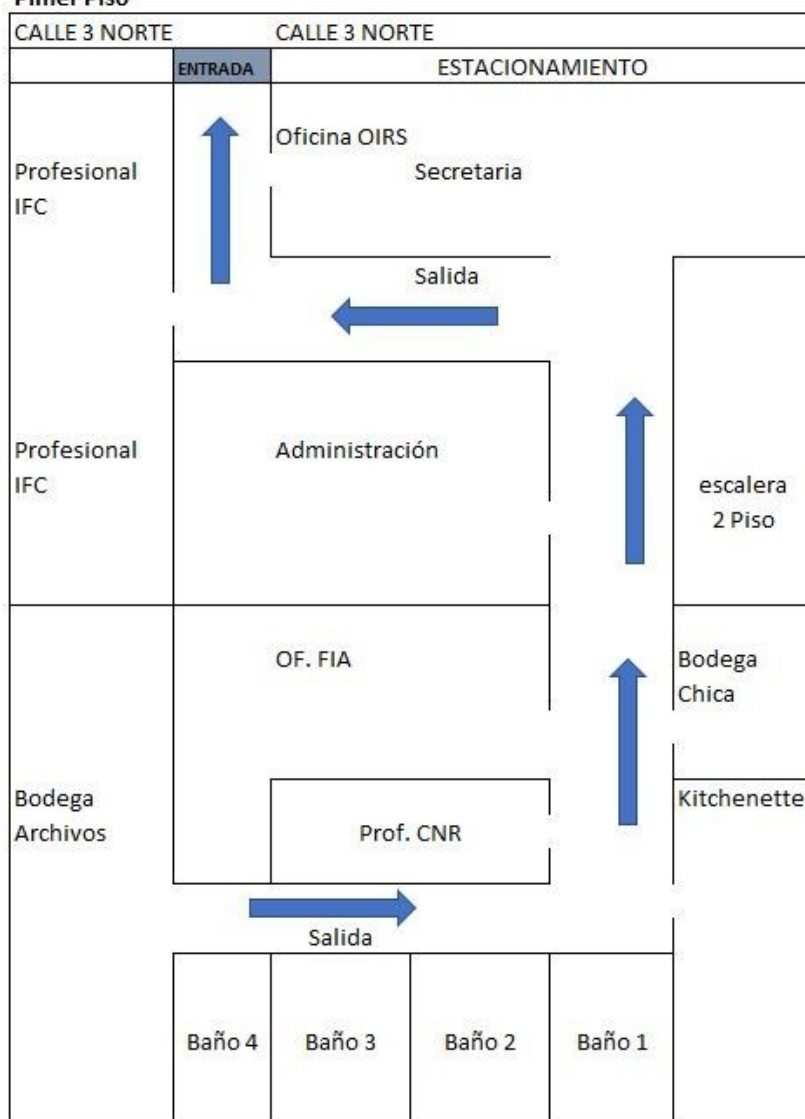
Primer Piso

CALLE 3 NORTE

CALLE 3 NORTE

ENTRADA

ESTACIONAMIENTO

Oficina OIRS

Profesional IFC

Secretaria

Salida

Profesional IFC

Administración

escalera 2 Piso

OF. FIA

Bodega Chica

Kitchenette

Bodega Archivos

Prof. CNR

Salida

Baño 4

Baño 3

Baño 2

Baño 1